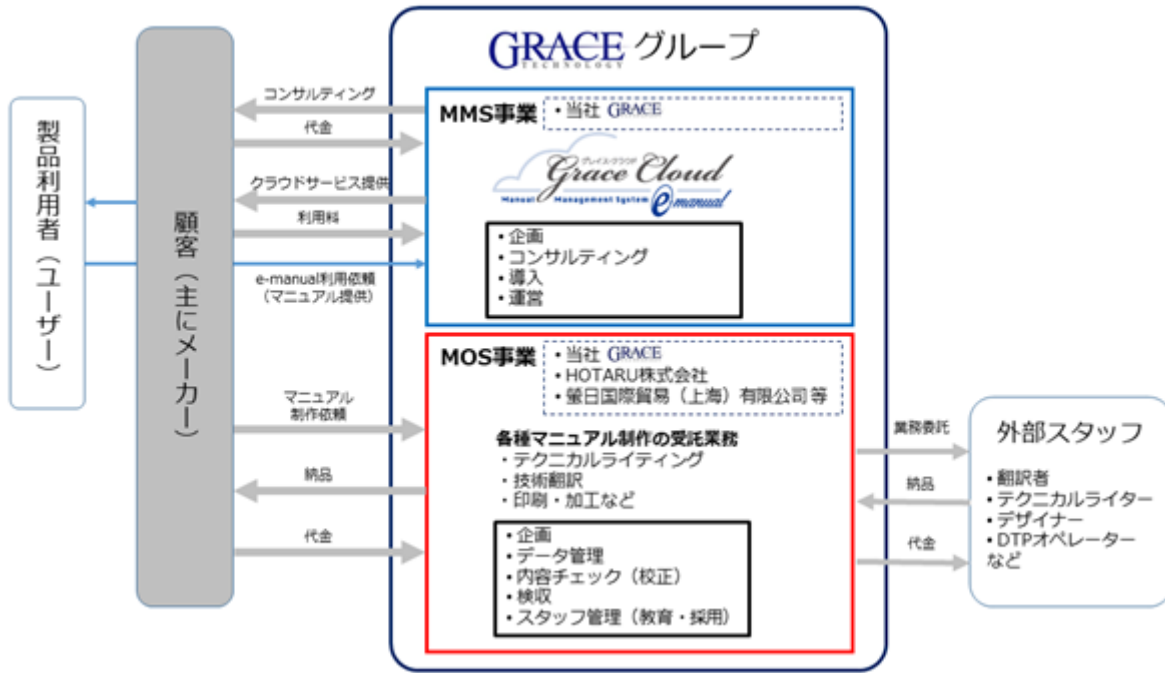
製品利用者（ユーザー）

顧客（主にメーカー）

コンサルティング
代金
クラウドサービス提供
利用料
e-manual利用依頼（マニュアル提供）
マニュアル制作依頼
納品
代金

GRACE TECHNOLOGY グループ

MMS事業
・当社 GRACE
グレイス・クラウド Grace Cloud Manual Management System e-manual
・企画
・コンサルティング
・導入
・運営

MOS事業
・当社 GRACE
・HOTARU株式会社
・螢日国際貿易（上海）有限公司 等
各種マニュアル制作の受託業務
・テクニカルライティング
・技術翻訳
・印刷・加工など
・企画
・データ管理
・内容チェック（校正）
・検収
・スタッフ管理（教育・採用）

業務委託
納品
代金

外部スタッフ
・翻訳者
・テクニカルライター
・デザイナー
・DTPオペレーター
など